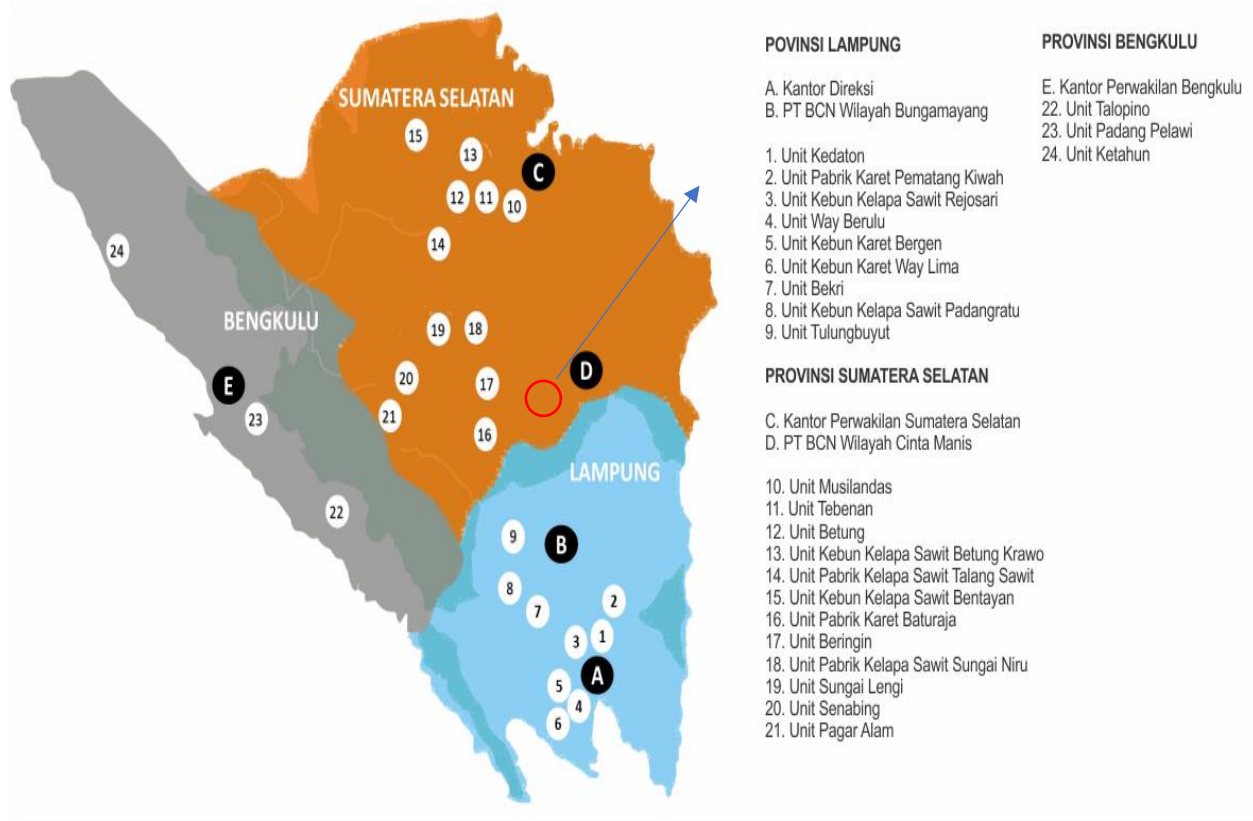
SUMATERA SELATAN

15
13
C
12
11
10
14
24
BENGKULU
19
18
20
17
D
E
23
21
16
LAMPUNG
22
9
B
8
7
2
3
1
A
5
4
6

POVINSI LAMPUNG

A. Kantor Direksi
B. PT BCN Wilayah Bungamayang

1. Unit Kedaton
2. Unit Pabrik Karet Pematang Kiwah
3. Unit Kebun Kelapa Sawit Rejosari
4. Unit Way Berulu
5. Unit Kebun Karet Bergen
6. Unit Kebun Karet Way Lima
7. Unit Bekri
8. Unit Kebun Kelapa Sawit Padangratu
9. Unit Tulungbuyut

PROVINSI SUMATERA SELATAN

C. Kantor Perwakilan Sumatera Selatan
D. PT BCN Wilayah Cinta Manis

10. Unit Musilandas
11. Unit Tebenan
12. Unit Betung
13. Unit Kebun Kelapa Sawit Betung Krawo
14. Unit Pabrik Kelapa Sawit Talang Sawit
15. Unit Kebun Kelapa Sawit Bentayan
16. Unit Pabrik Karet Baturaja
17. Unit Beringin
18. Unit Pabrik Kelapa Sawit Sungai Niru
19. Unit Sungai Lengi
20. Unit Senabing
21. Unit Pagar Alam

PROVINSI BENGKULU

E. Kantor Perwakilan Bengkulu
22. Unit Talopino
23. Unit Padang Pelawi
24. Unit Ketahun